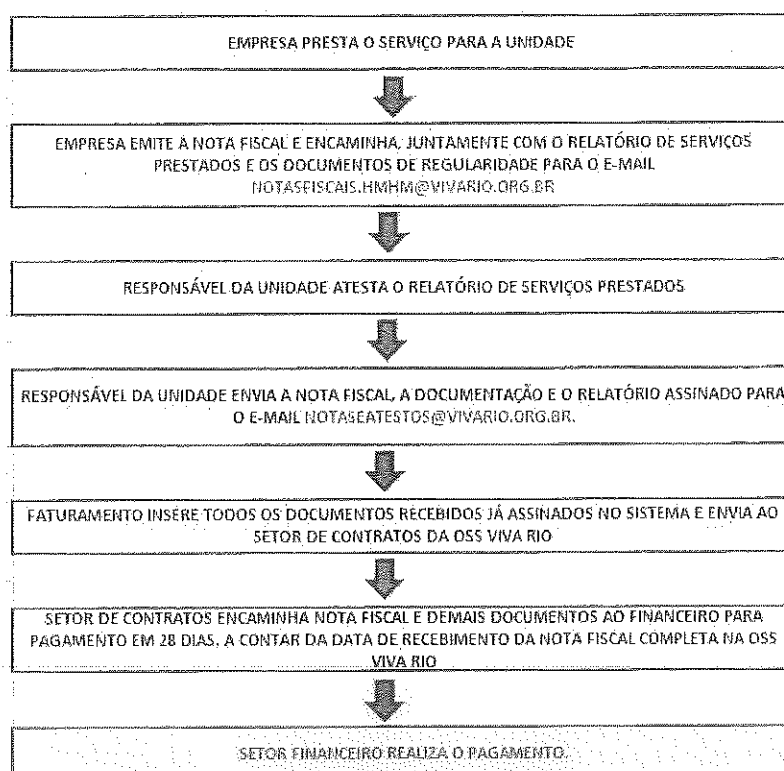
EMPRESA PRESTA O SERVIÇO PARA A UNIDADE

EMPRESA EMITE A NOTA FISCAL E ENCAMINHA, JUNTAMENTE COM O RELATÓRIO DE SERVIÇOS PRESTADOS E OS DOCUMENTOS DE REGULARIDADE PARA O E-MAIL NOTASFISCAIS.HMHM@VIVARIO.ORG.BR

RESPONSÁVEL DA UNIDADE ATESTA O RELATÓRIO DE SERVIÇOS PRESTADOS

RESPONSÁVEL DA UNIDADE ENVIA A NOTA FISCAL, A DOCUMENTAÇÃO E O RELATÓRIO ASSINADO PARA O E-MAIL NOTASEATESTOS@VIVARIO.ORG.BR.

FATURAMENTO INSERE TODOS OS DOCUMENTOS RECEBIDOS JÁ ASSINADOS NO SISTEMA E ENVIA AO SETOR DE CONTRATOS DA OSS VIVA RIO

SETOR DE CONTRATOS ENCAMINHA NOTA FISCAL E DEMAIS DOCUMENTOS AO FINANCEIRO PARA PAGAMENTO EM 28 DIAS, A CONTAR DA DATA DE RECEBIMENTO DA NOTA FISCAL COMPLETA NA OSS VIVA RIO

SETOR FINANCEIRO REALIZA O PAGAMENTO.